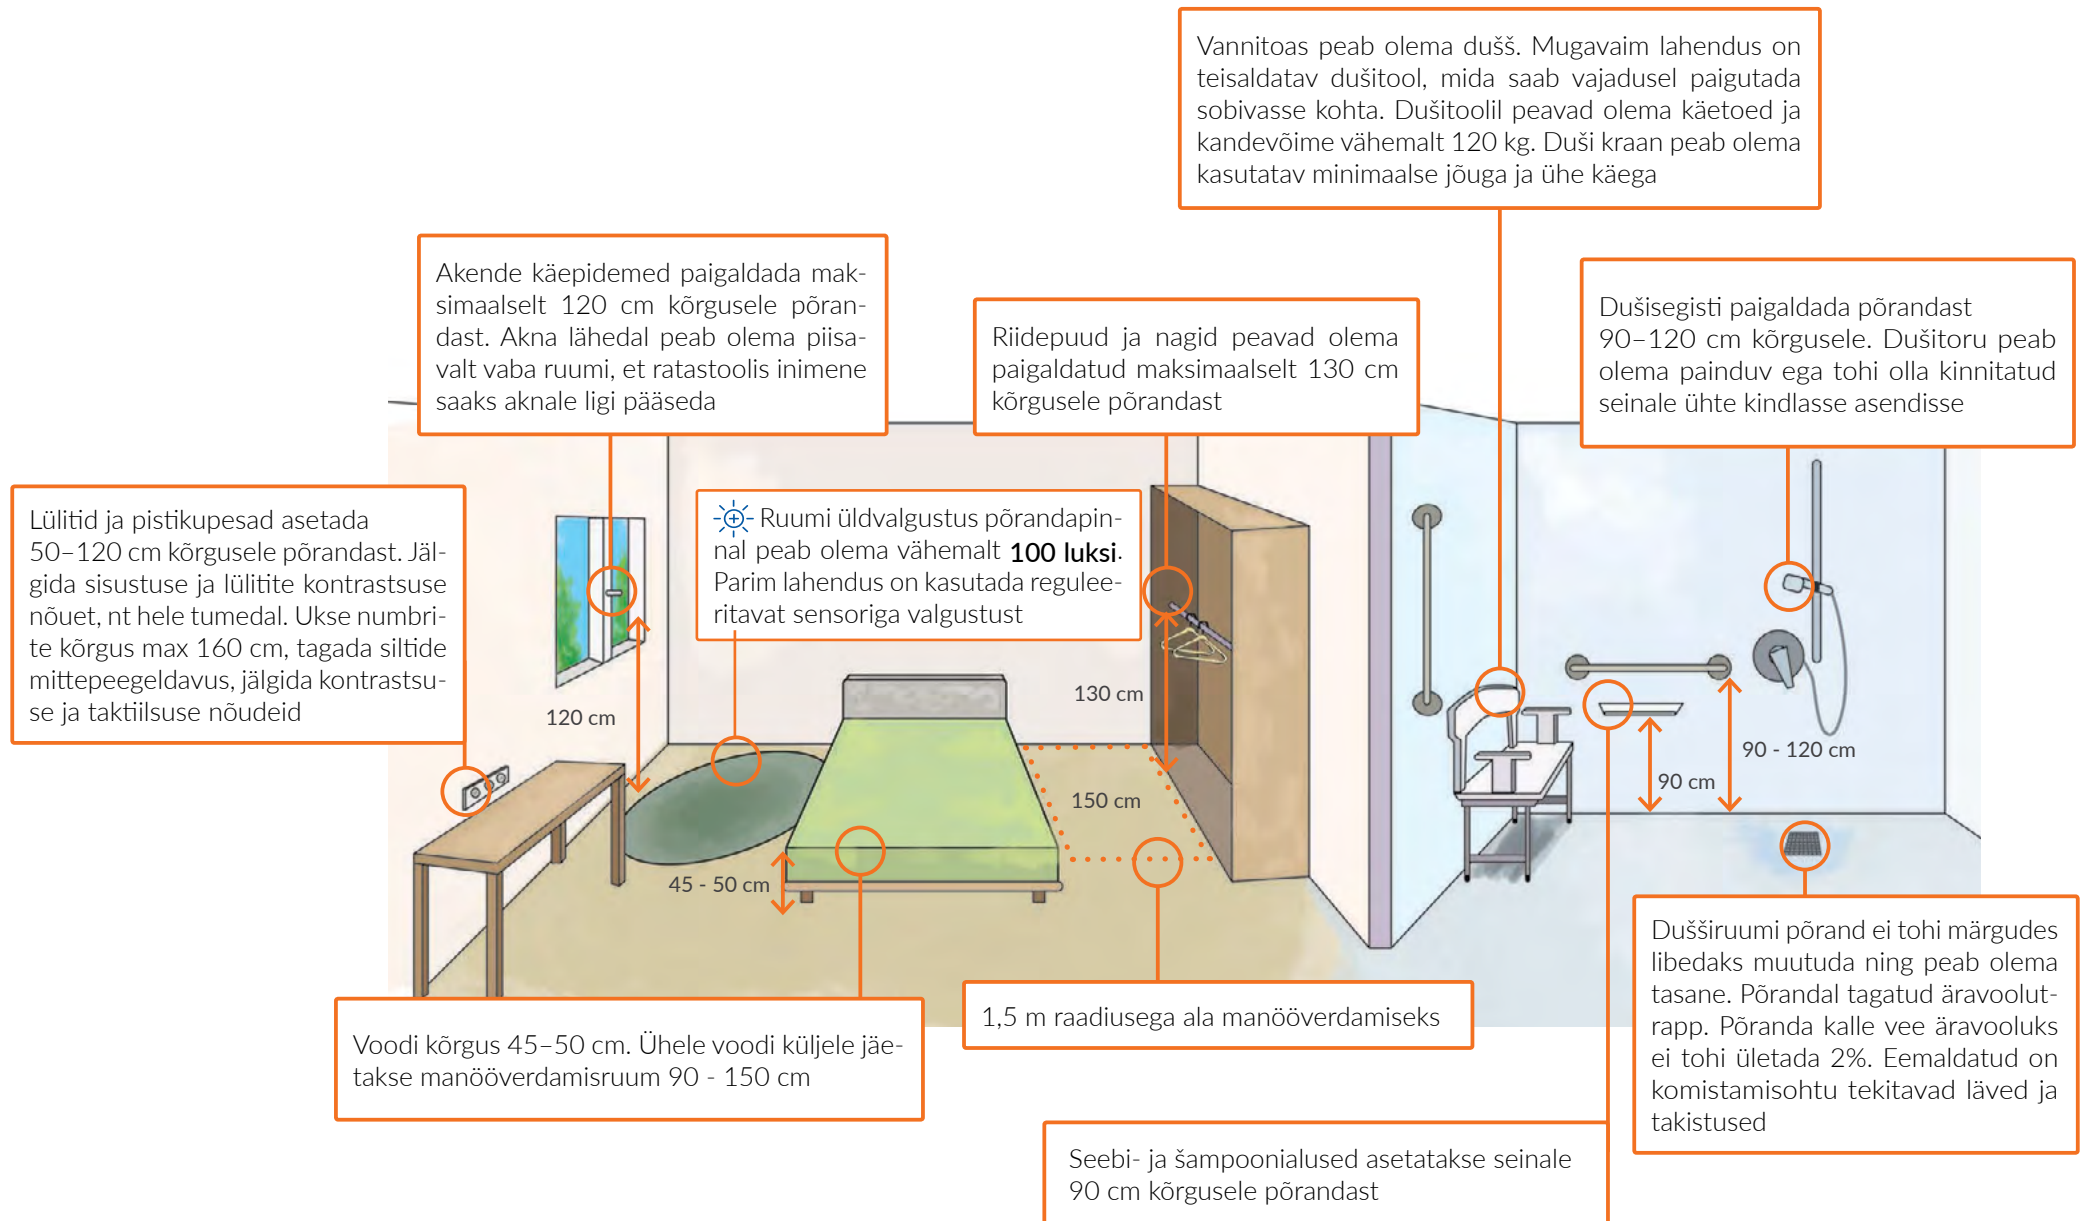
Vannitoas peab olema dušš. Mugavaim lahendus on teisaldatav dušitool, mida saab vajadusel paigutada sobivasse kohta. Dušitoolil peavad olema käetoed ja kandevõime vähemalt 120 kg. Duši kraan peab olema kasutatav minimaalse jõuga ja ühe käega

Akende käepidemed paigaldada maksimaalselt 120 cm kõrgusele põrandast. Akna lähedal peab olema piisavalt vaba ruumi, et ratastoolis inimene saaks aknale ligi pääseda

Riidepuud ja nagid peavad olema paigaldatud maksimaalselt 130 cm kõrgusele põrandast

Dušisegisti paigaldada põrandast 90–120 cm kõrgusele. Dušitoru peab olema painduv ega tohi olla kinnitatud seinale ühte kindlasse asendisse

Lülitid ja pistikupesad asetada 50–120 cm kõrgusele põrandast. Jälgida sisustuse ja lülitite kontrastsuse nõuet, nt hele tumedal. Ukse numbrite kõrgus max 160 cm, tagada siltide mittepeegeldavus, jälgida kontrastsuse ja taktiilsuse nõudeid

Ruumi üldvalgustus põrandapinnal peab olema vähemalt **100 luksi**. Parim lahendus on kasutada reguleeritavat sensoriga valgustust

120 cm

130 cm

150 cm

45 - 50 cm

90 cm

90 - 120 cm

Voodi kõrgus 45–50 cm. Ühele voodi küljele jäetakse manööverdamisruum 90 - 150 cm

1,5 m raadiusega ala manööverdamiseks

Dušširuumi põrand ei tohi märgudes libedaks muutuda ning peab olema tasane. Põrandal tagatud äravoolutrapp. Põranda kalle vee äravooluks ei tohi ületada 2%. Eemaldatud on komistamisohtu tekitavad läved ja takistused

Seebi- ja šampoonialused asetatakse seinale 90 cm kõrgusele põrandast